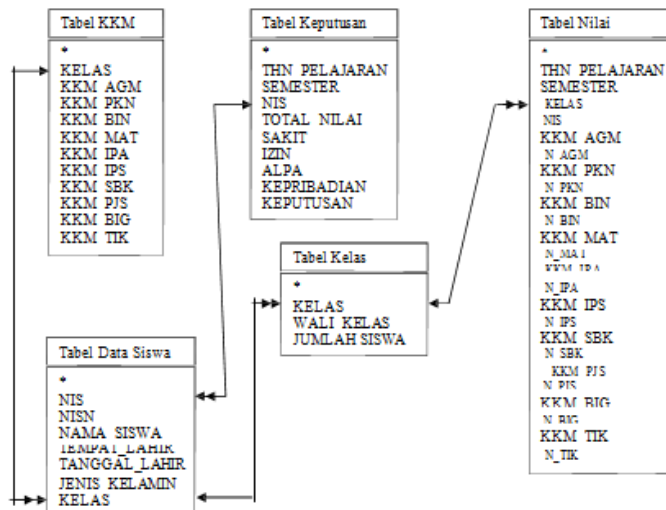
Tabel KKM
*
KELAS
KKM AGM
KKM PKN
KKM BIN
KKM MAT
KKM IPA
KKM IPS
KKM SBK
KKM PJS
KKM BIG
KKM TIK

Tabel Keputusan
*
THN PELAJARAN
SEMESTER
NIS
TOTAL NILAI
SAKIT
IZIN
ALPA
KEPRIBADIAN
KEPUTUSAN

Tabel Nilai
*
THN PELAJARAN
SEMESTER
KELAS
NIS
KKM AGM
N AGM
KKM PKN
N PKN
KKM BIN
N BIN
KKM MAT
N MAT
KKM IPA
N IPA
KKM IPS
N IPS
KKM SBK
N SBK
KKM PJS
N PJS
KKM BIG
N BIG
KKM TIK
N TIK

Tabel Kelas
*
KELAS
WALI KELAS
JUMLAH SISWA

Tabel Data Siswa
*
NIS
NISN
NAMA SISWA
TEMPAT LAHIR
TANGGAL LAHIR
JENIS KELAMIN
KELAS